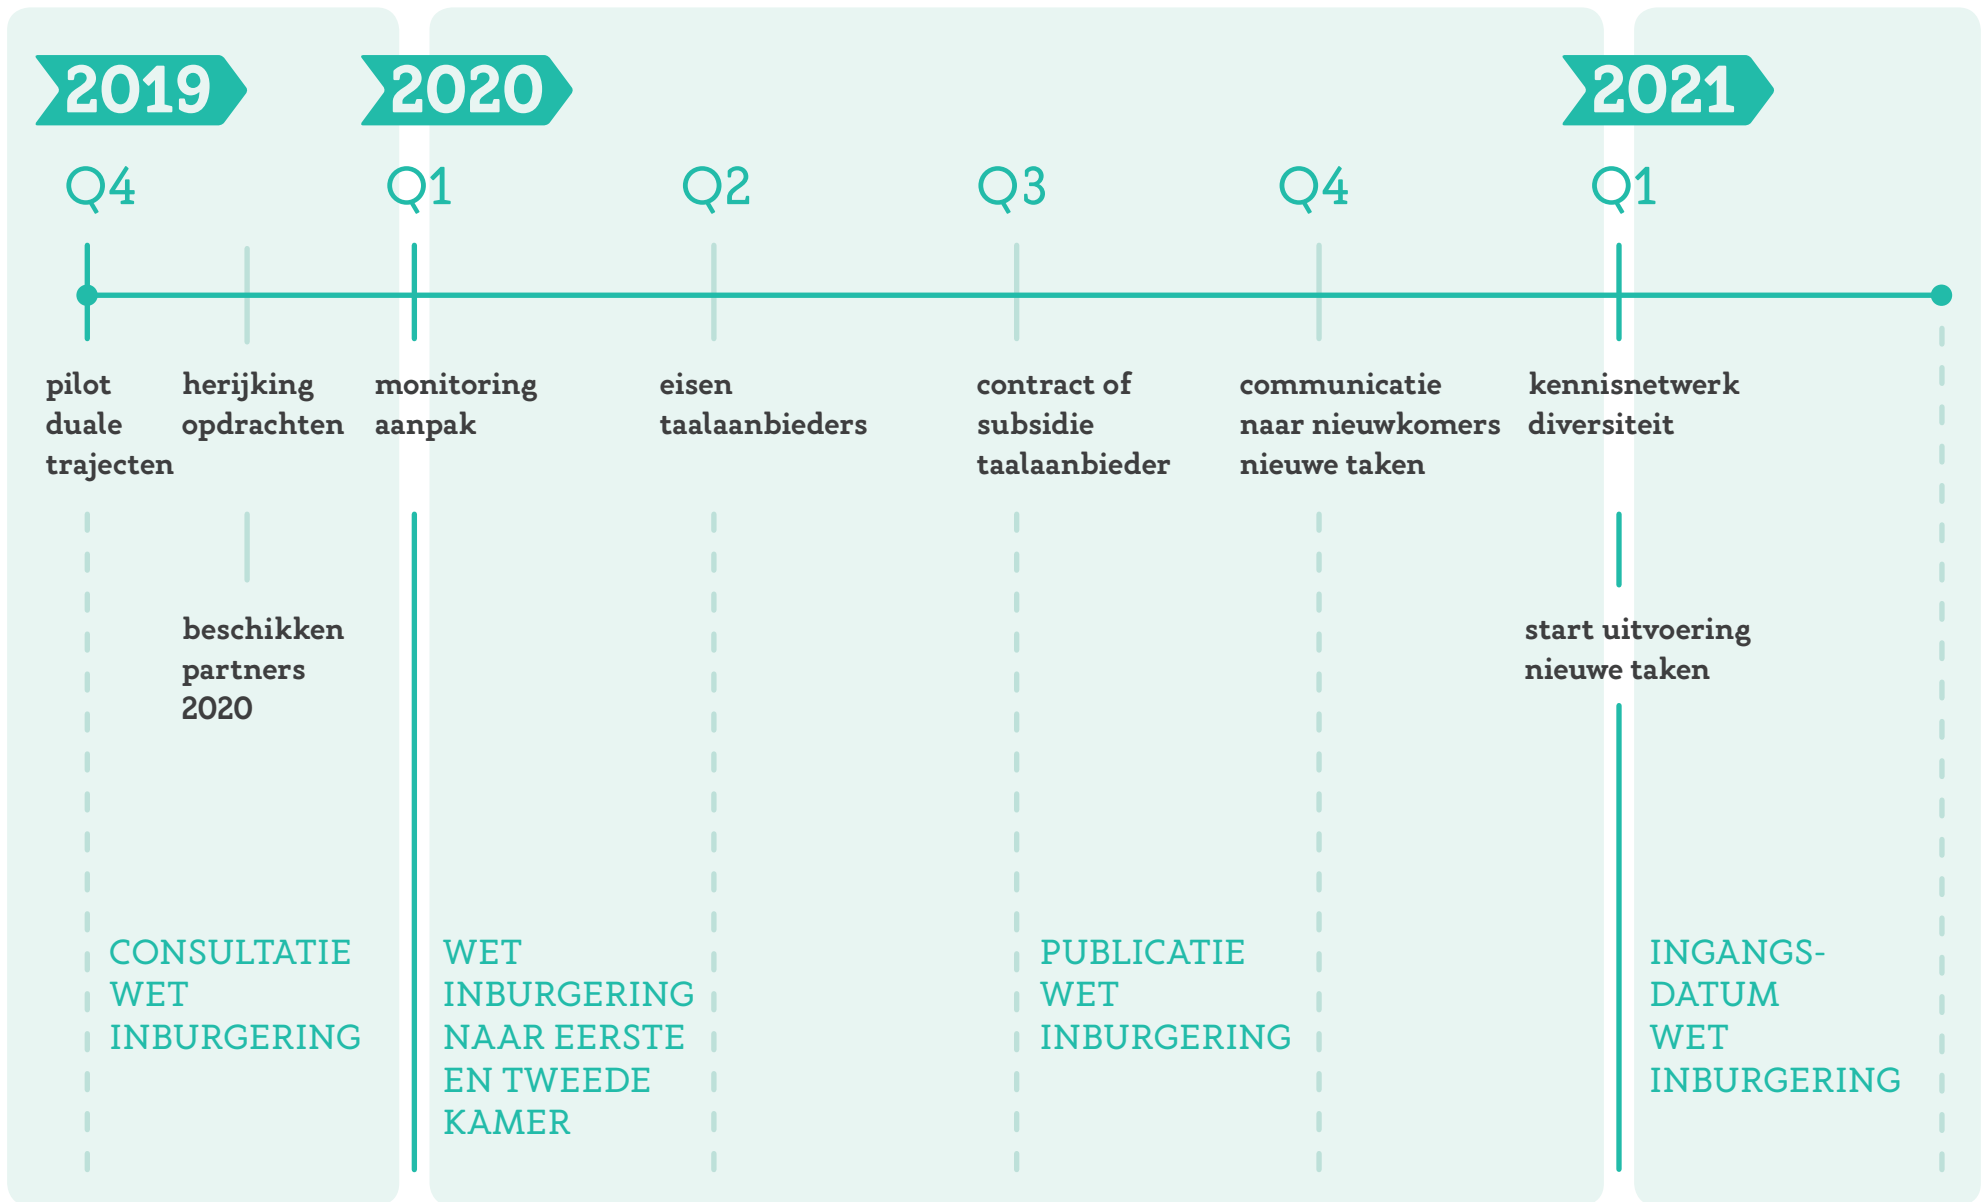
2019

2020

2021

Q4

Q1

Q2

Q3

Q4

Q1

pilot duale trajecten

herijking opdrachten

monitoring aanpak

eisen taalaanbieders

contract of subsidie taalaanbieder

communicatie naar nieuwkomers nieuwe taken

kennisnetwerk diversiteit

beschikken partners 2020

start uitvoering nieuwe taken

CONSULTATIE WET INBURGERING

WET INBURGERING NAAR EERSTE EN TWEEDE KAMER

PUBLICATIE WET INBURGERING

INGANGS-DATUM WET INBURGERING